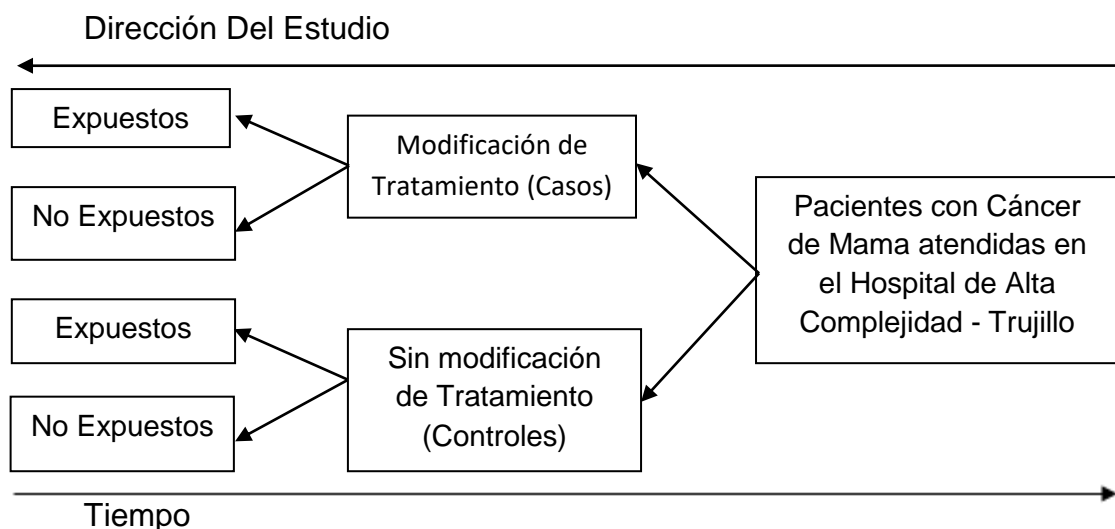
Dirección Del Estudio

Expuestos

No Expuestos

Modificación de Tratamiento (Casos)

Pacientes con Cáncer de Mama atendidas en el Hospital de Alta Complejidad - Trujillo

Expuestos

No Expuestos

Sin modificación de Tratamiento (Controles)

Tiempo